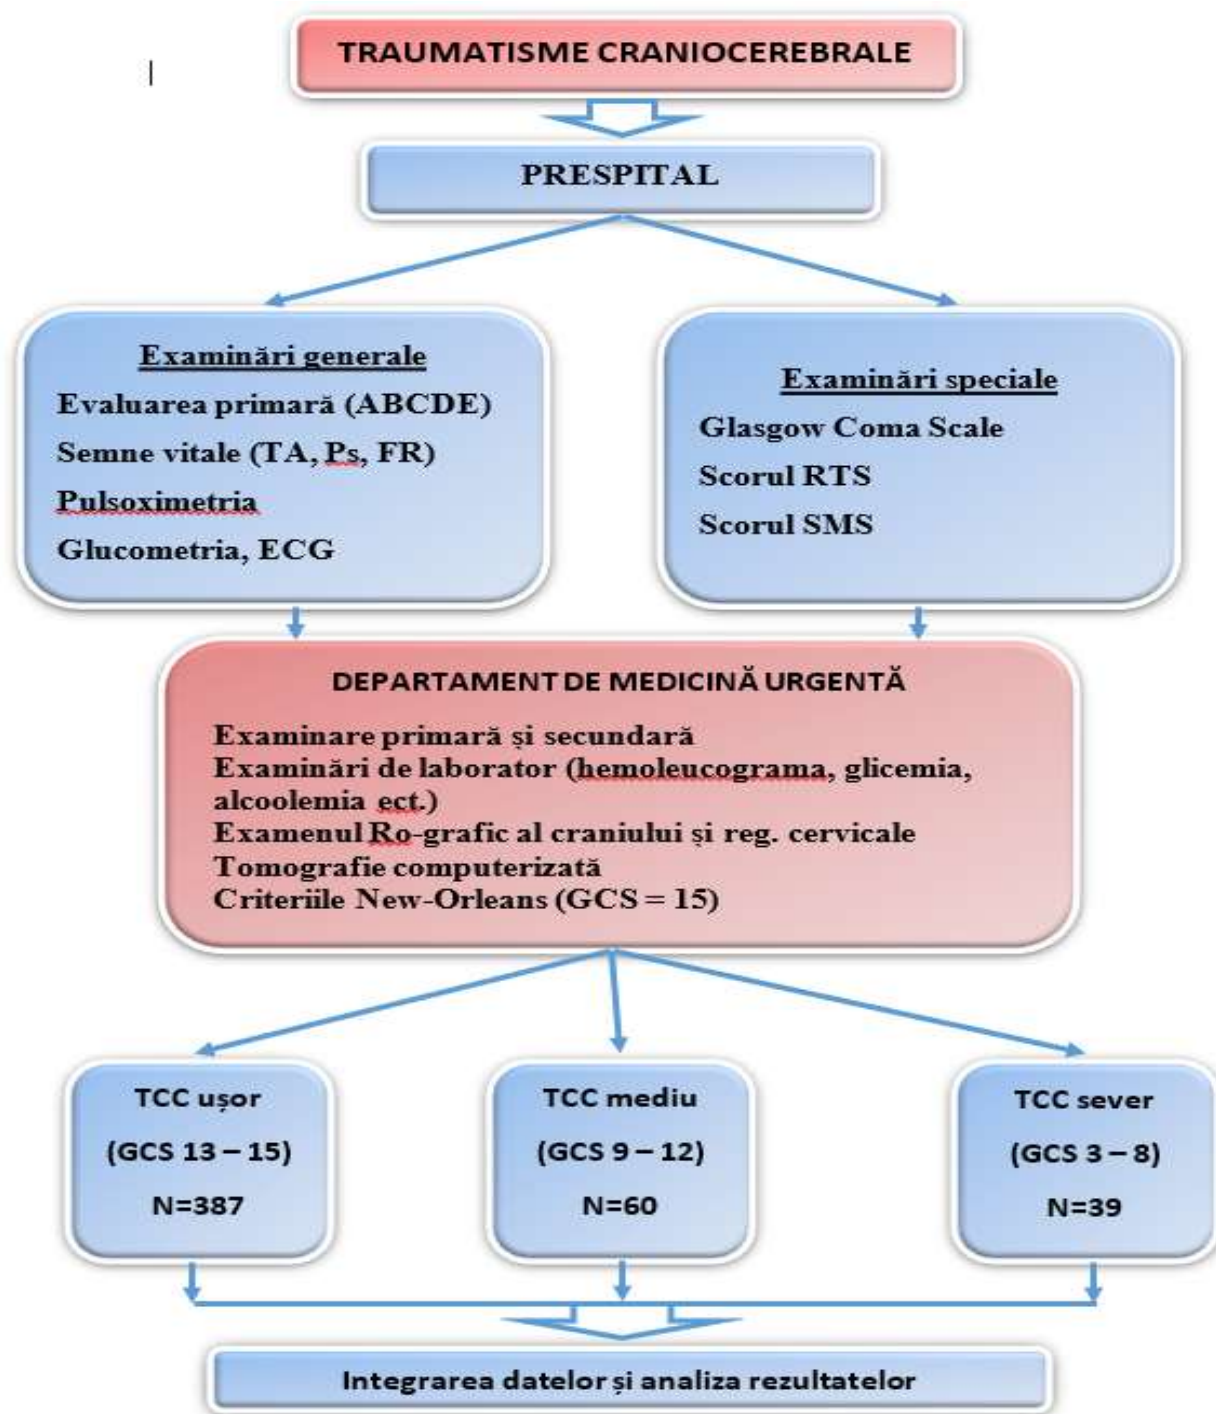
TRAUMATISME CRANIOCEREBRALE

PRESPITAL

Examinări generale
Evaluarea primară (ABCDE)
Semne vitale (TA, Ps, FR)
Pulsoximetria
Glucometria, ECG

Examinări speciale
Glasgow Coma Scale
Scorul RTS
Scorul SMS

DEPARTAMENT DE MEDICINĂ URGENTĂ
Examinare primară și secundară
Examinări de laborator (hemoleucograma, glicemia, alcoolemia ect.)
Examenul Ro-grafic al craniului și reg. cervicale
Tomografie computerizată
Criteriile New-Orleans (GCS = 15)

TCC ușor
(GCS 13 – 15)
N=387

TCC mediu
(GCS 9 – 12)
N=60

TCC sever
(GCS 3 – 8)
N=39

Integrarea datelor și analiza rezultatelor